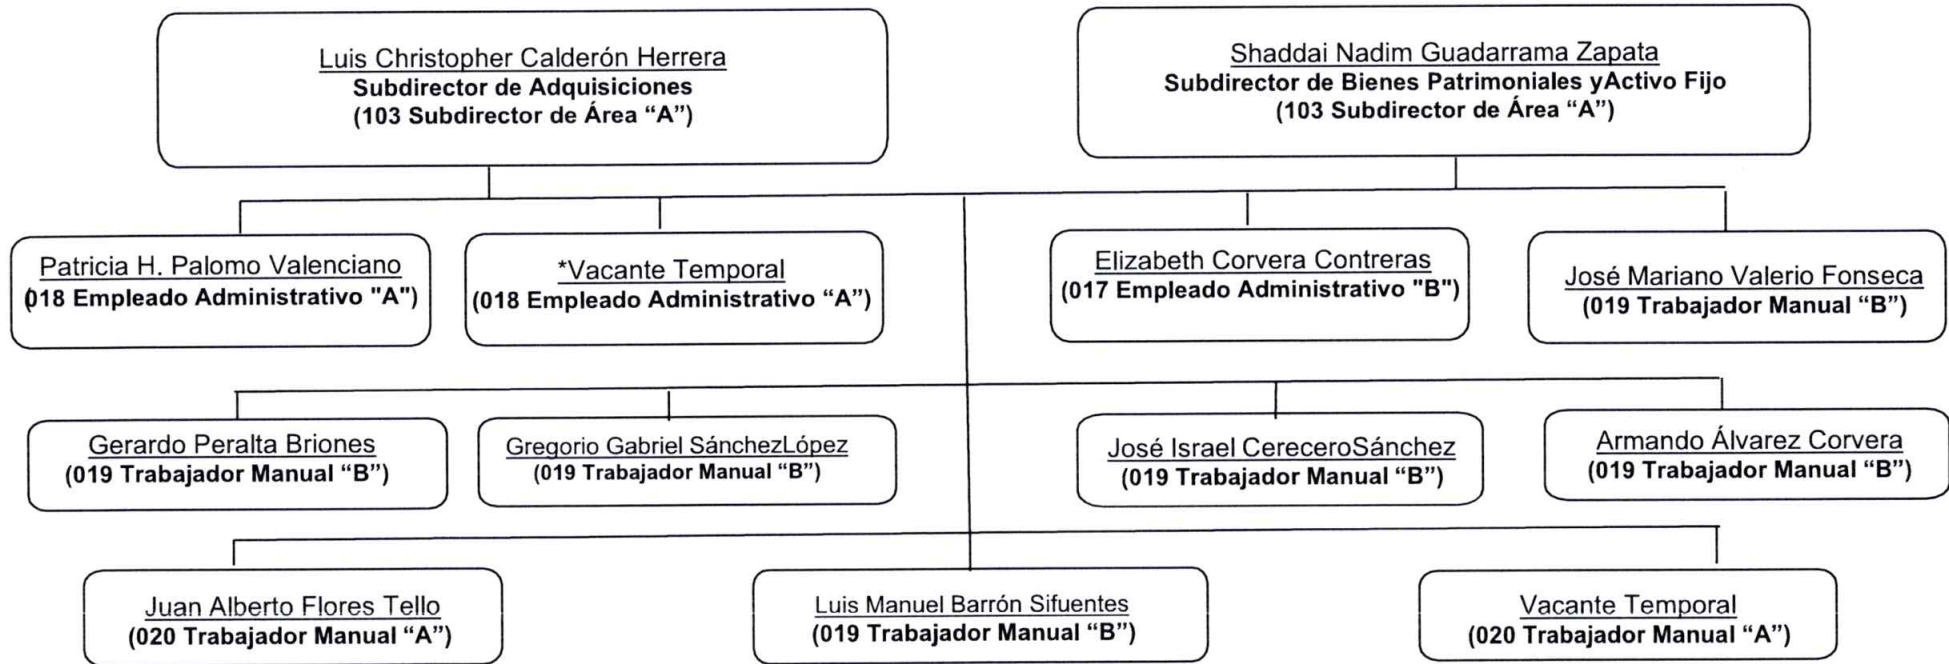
Luis Christopher Calderón Herrera
Subdirector de Adquisiciones
(103 Subdirector de Área "A")

Shaddai Nadim Guadarrama Zapata
Subdirector de Bienes Patrimoniales yActivo Fijo
(103 Subdirector de Área "A")

Patricia H. Palomo Valenciano
(018 Empleado Administrativo "A")

*Vacante Temporal
(018 Empleado Administrativo "A")

Elizabeth Corvera Contreras
(017 Empleado Administrativo "B")

José Mariano Valerio Fonseca
(019 Trabajador Manual "B")

Gerardo Peralta Briones
(019 Trabajador Manual "B")

Gregorio Gabriel SánchezLópez
(019 Trabajador Manual "B")

José Israel CereceroSánchez
(019 Trabajador Manual "B")

Armando Álvarez Corvera
(019 Trabajador Manual "B")

Juan Alberto Flores Tello
(020 Trabajador Manual "A")

Luis Manuel Barrón Sifuentes
(019 Trabajador Manual "B")

Vacante Temporal
(020 Trabajador Manual "A")